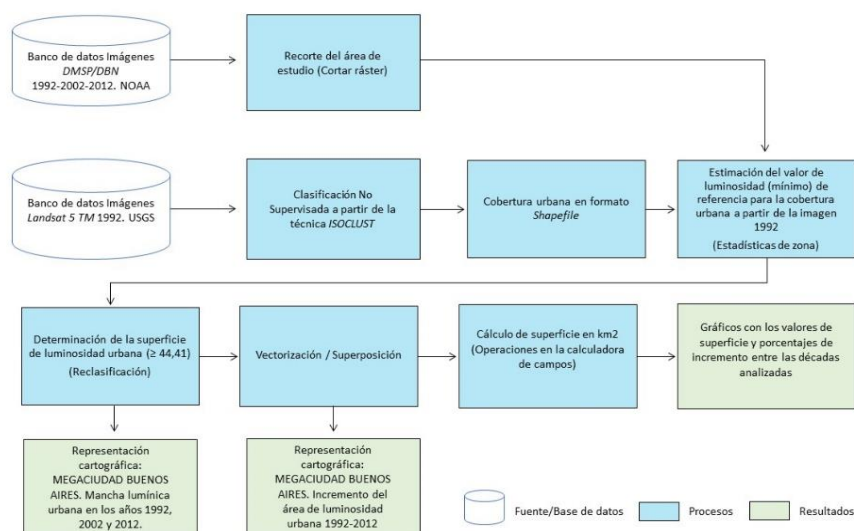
Banco de datos Imágenes *DMSP/DBN* 1992-2002-2012. NOAA

Recorte del área de estudio (Cortar ráster)

Banco de datos Imágenes *Landsat 5 TM* 1992. USGS

Clasificación No Supervisada a partir de la técnica *ISOCLUST*

Cobertura urbana en formato *Shapefile*

Estimación del valor de luminosidad (mínimo) de referencia para la cobertura urbana a partir de la imagen 1992

(Estadísticas de zona)

Determinación de la superficie de luminosidad urbana ($\geq 44{,}41$)

(Reclasificación)

Vectorización / Superposición

Cálculo de superficie en km2 (Operaciones en la calculadora de campos)

Gráficos con los valores de superficie y porcentajes de incremento entre las décadas analizadas

Representación cartográfica: MEGACIUDAD BUENOS AIRES. Mancha lumínica urbana en los años 1992, 2002 y 2012.

Representación cartográfica: MEGACIUDAD BUENOS AIRES. Incremento del área de luminosidad urbana 1992-2012

Fuente/Base de datos

Procesos

Resultados